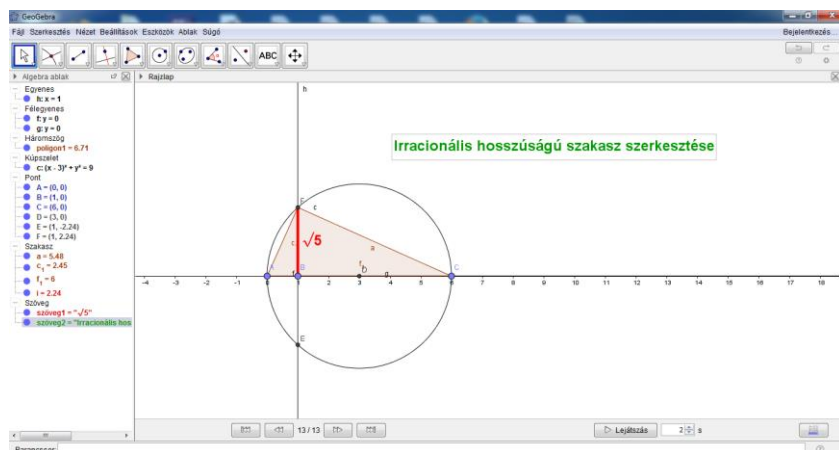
GeoGebra

Fájl Szerkesztés Nézet Beállítások Eszközök Ablak Súgó

Bejelentkezés...

ABC

Algebra ablak

Rajzlap

Egyenes
h: x = 1
Félegyenes
f: y = 0
g: y = 0
Háromszög
poligon1 = 6.71
Kúpszelet
c: $(x - 3)^2 + y^2 = 9$
Pont
A = (0, 0)
B = (1, 0)
C = (6, 0)
D = (3, 0)
E = (1, -2.24)
F = (1, 2.24)
Szakasz
a = 5.48
$c_1$ = 2.45
$f_1$ = 6
i = 2.24
Szöveg
szöveg1 = "√5"
szöveg2 = "Irracionális hos

Irracionális hosszúságú szakasz szerkesztése

h

F

c

√5

a

A

B

D

C

E

f

g

-4 -3 -2 -1 0 1 2 3 4 5 6 7 8 9 10 11 12 13 14 15 16 17 18

13 / 13

Lejátszás

2 s

Parancssor: